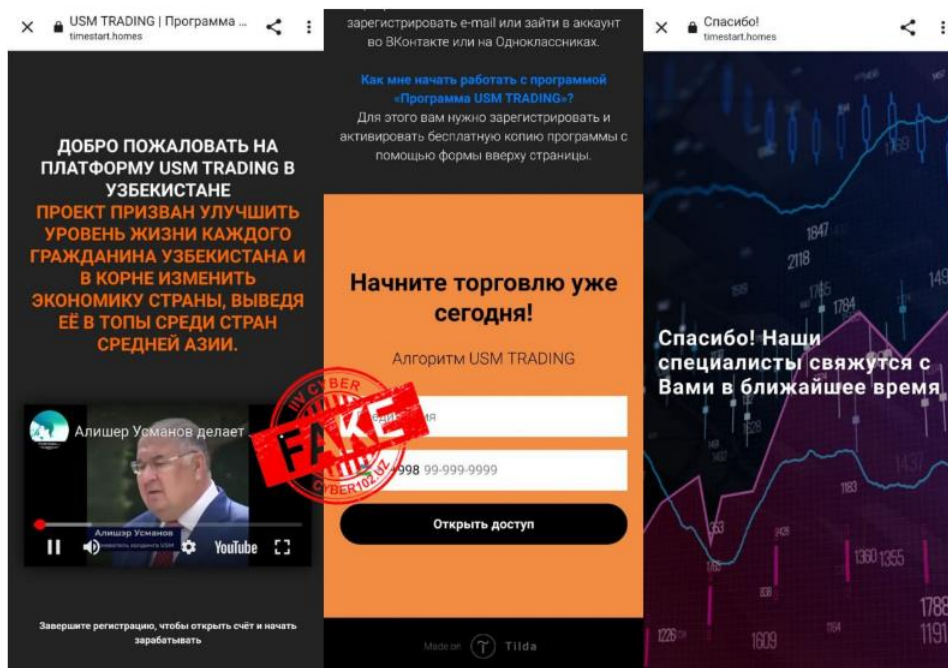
USM TRADING | Программа ...
timestart.homes

ДОБРО ПОЖАЛОВАТЬ НА ПЛАТФОРМУ USM TRADING В УЗБЕКИСТАНЕ

ПРОЕКТ ПРИЗВАН УЛУЧШИТЬ УРОВЕНЬ ЖИЗНИ КАЖДОГО ГРАЖДАНИНА УЗБЕКИСТАНА И В КОРНЕ ИЗМЕНИТЬ ЭКОНОМИКУ СТРАНЫ, ВЫВЕДЯ ЕЁ В ТОПЫ СРЕДИ СТРАН СРЕДНЕЙ АЗИИ.

Алишер Усманов делает

Алишер Усманов

YouTube

Завершите регистрацию, чтобы открыть счёт и начать зарабатывать

зарегистрировать e-mail или зайти в аккаунт во ВКонтакте или на Одноклассниках.

Как мне начать работать с программой «Программа USM TRADING»?

Для этого вам нужно зарегистрировать и активировать бесплатную копию программы с помощью формы вверху страницы.

Начните торговлю уже сегодня!

Алгоритм USM TRADING

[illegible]мя

+998 99-999-9999

Открыть доступ

Made on Tilda

FAKE
IIV CYBER
CYBER102.UZ

Спасибо!
timestart.homes

Спасибо! Наши специалисты свяжутся с Вами в ближайшее время

1847
2118
1784
1183
1360 1355
1788
1191
1226
1609
1437
1495